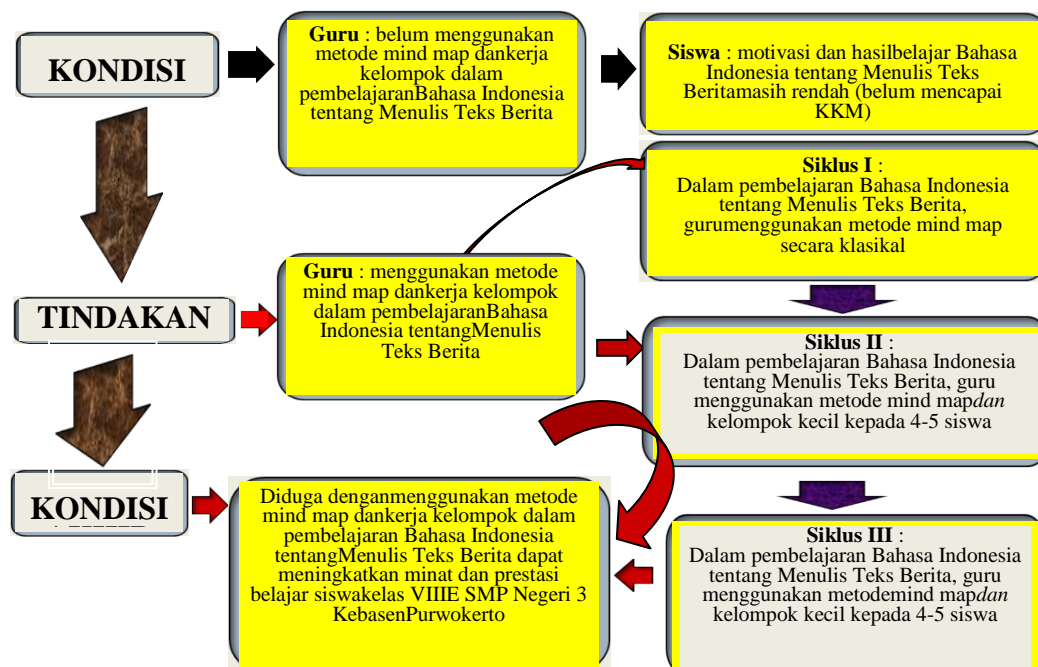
KONDISI

Guru : belum menggunakan metode mind map dankerja kelompok dalam pembelajaranBahasa Indonesia tentang Menulis Teks Berita

Siswa : motivasi dan hasilbelajar Bahasa Indonesia tentang Menulis Teks Beritamasih rendah (belum mencapai KKM)

Siklus I :
Dalam pembelajaran Bahasa Indonesia tentang Menulis Teks Berita, gurumenggunakan metode mind map secara klasikal

TINDAKAN

Guru : menggunakan metode mind map dankerja kelompok dalam pembelajaranBahasa Indonesia tentangMenulis Teks Berita

Siklus II :
Dalam pembelajaran Bahasa Indonesia tentang Menulis Teks Berita, guru menggunakan metode mind map*dan* kelompok kecil kepada 4-5 siswa

KONDISI

Diduga denganmenggunakan metode mind map dankerja kelompok dalam pembelajaran Bahasa Indonesia tentangMenulis Teks Berita dapat meningkatkan minat dan prestasi belajar siswakelas VIIIE SMP Negeri 3 KebasenPurwokerto

Siklus III :
Dalam pembelajaran Bahasa Indonesia tentang Menulis Teks Berita, guru menggunakan metodemind map*dan* kelompok kecil kepada 4-5 siswa